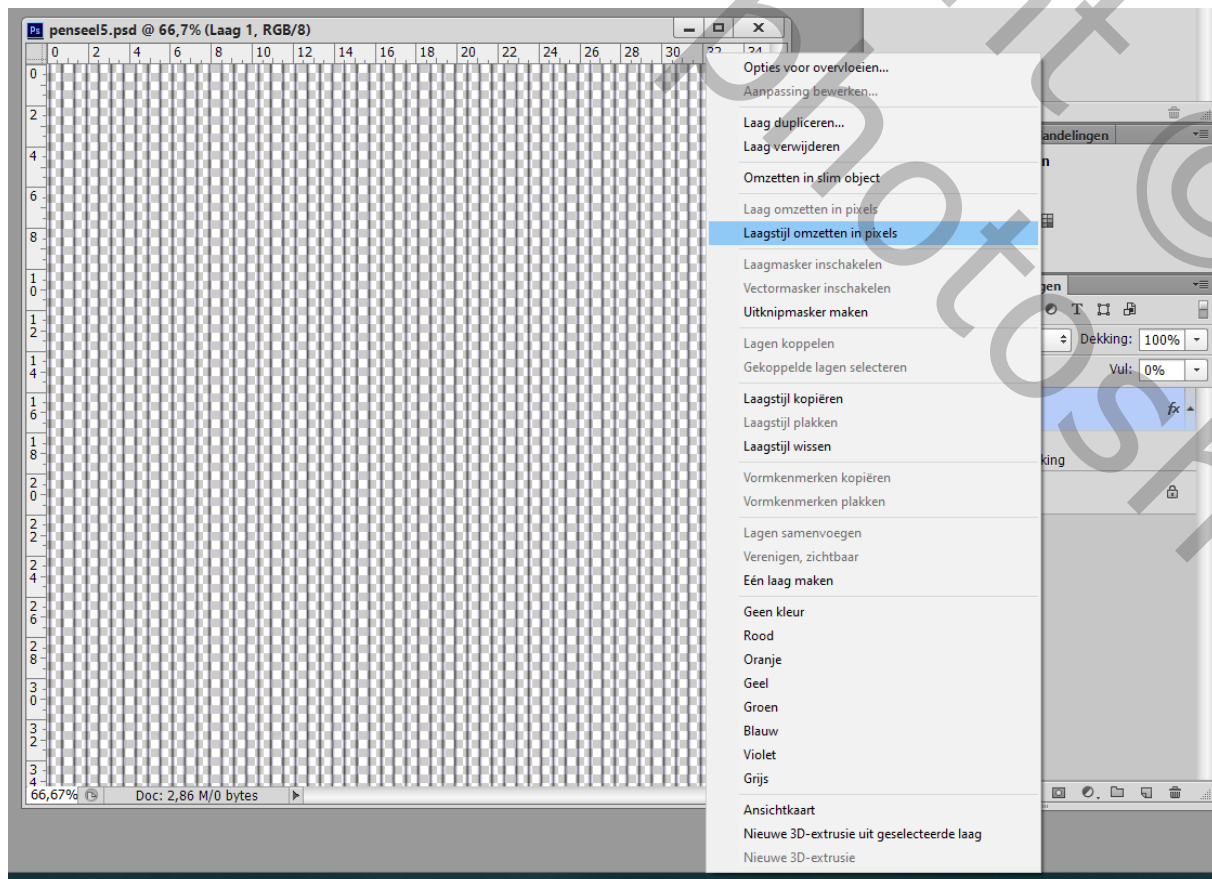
Ps penseel5.psd @ 66,7% (Laag 1, RGB/8)

0 2 4 6 8 10 12 14 16 18 20 22 24 26 28 30 32 34

0 2 4 6 8 10 12 14 16 18 20 22 24 26 28 30 32 34

66,67% Doc: 2,86 M/0 bytes

Opties voor overvloeien...
Aanpassing bewerken...
Laag dupliceren...
Laag verwijderen
Omzetten in slim object
Laag omzetten in pixels
Laagstijl omzetten in pixels
Laagmasker inschakelen
Vectormasker inschakelen
Uitknipmasker maken
Lagen koppelen
Gekoppelde lagen selecteren
Laagstijl kopiëren
Laagstijl plakken
Laagstijl wissen
Vormkenmerken kopiëren
Vormkenmerken plakken
Lagen samenvoegen
Verenigen, zichtbaar
Eén laag maken
Geen kleur
Rood
Oranje
Geel
Groen
Blauw
Violet
Grijs
Ansichtkaart
Nieuwe 3D-extrusie uit geselecteerde laag
Nieuwe 3D-extrusie

andelingen
n
gen
Dekking: 100%
Vul: 0%
fx
king